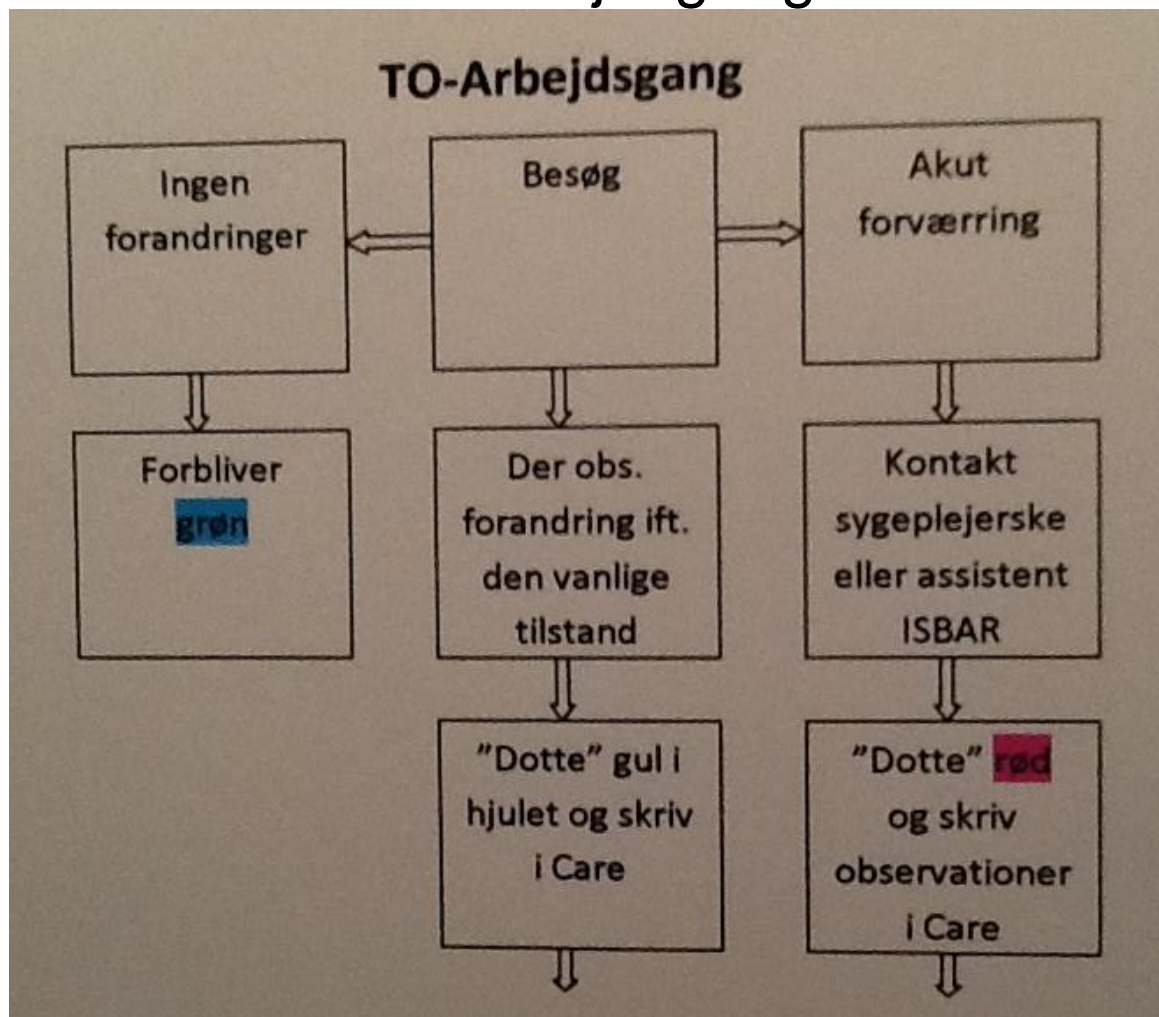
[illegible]

TO-Arbejdsgang

Besøg

Ingen forandringer

Akut forværring

Forbliver grøn

Der obs. forandring ift. den vanlige tilstand

Kontakt sygeplejerske eller assistent ISBAR

"Dotte" gul i hjulet og skriv i Care

"Dotte" rød og skriv observationer i Care